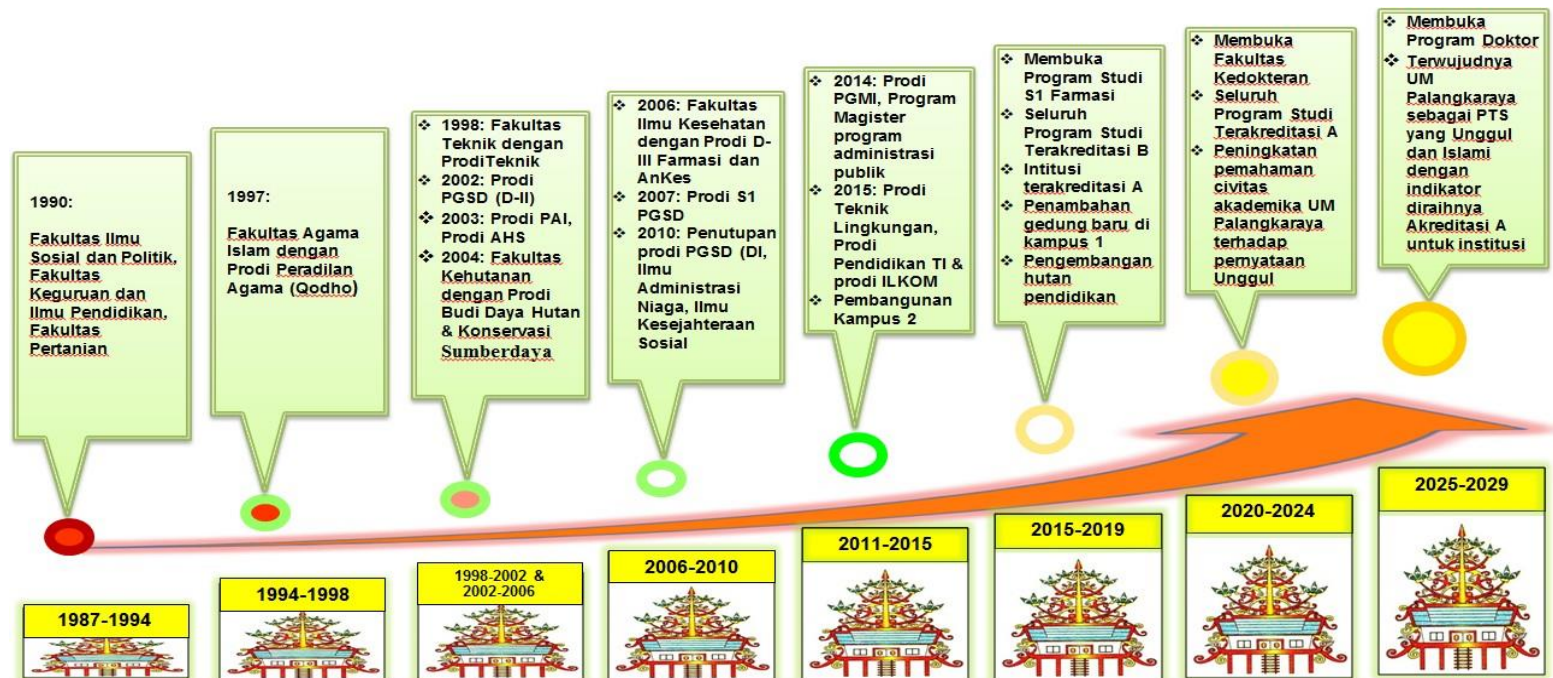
1990:

Fakultas Ilmu Sosial dan Politik, Fakultas Keguruan dan Ilmu Pendidikan, Fakultas Pertanian

1997:

Fakultas Agama Islam dengan Prodi Peradilan Agama (Qodho)

❖ 1998: Fakultas Teknik dengan ProdiTeknik
❖ 2002: Prodi PGSD (D-II)
❖ 2003: Prodi PAI, Prodi AHS
❖ 2004: Fakultas Kehutanan dengan Prodi Budi Daya Hutan & Konservasi Sumberdaya

❖ 2006: Fakultas Ilmu Kesehatan dengan Prodi D-III Farmasi dan AnKes
❖ 2007: Prodi S1 PGSD
❖ 2010: Penutupan prodi PGSD (DI, Ilmu Administrasi Niaga, Ilmu Kesejahteraan Sosial

❖ 2014: Prodi PGMI, Program Magister program administrasi publik
❖ 2015: Prodi Teknik Lingkungan, Prodi Pendidikan TI & prodi ILKOM
❖ Pembangunan Kampus 2

❖ Membuka Program Studi S1 Farmasi
❖ Seluruh Program Studi Terakreditasi B
❖ Intitusi terakreditasi A
❖ Penambahan gedung baru di kampus 1
❖ Pengembangan hutan pendidikan

❖ Membuka Fakultas Kedokteran
❖ Seluruh Program Studi Terakreditasi A
❖ Peningkatan pemahaman civitas akademika UM Palangkaraya terhadap pernyataan Unggul

❖ Membuka Program Doktor
❖ Terwujudnya UM Palangkaraya sebagai PTS yang Unggul dan Islami dengan indikator diraihnya Akreditasi A untuk institusi

1987-1994

1994-1998

1998-2002 & 2002-2006

2006-2010

2011-2015

2015-2019

2020-2024

2025-2029